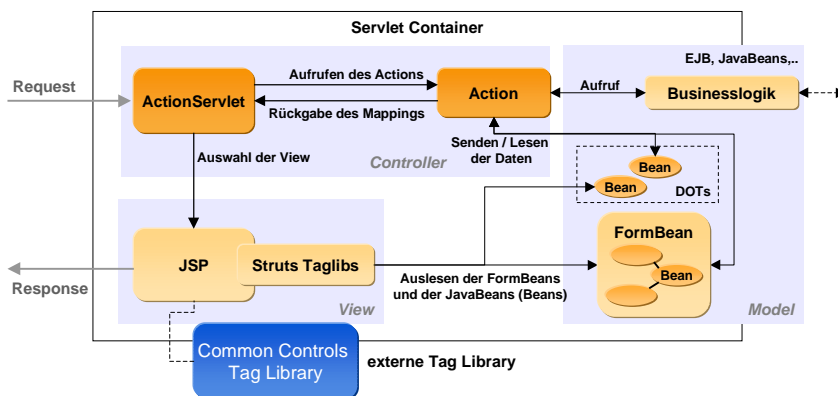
Servlet Container

Request

ActionServlet

Aufrufen des Actions

Rückgabe des Mappings

Action

Aufruf

EJB, JavaBeans,..

Businesslogik

Auswahl der View

Controller

Senden / Lesen der Daten

Bean

Bean

DOTs

JSP

Struts Taglibs

Auslesen der FormBeans und der JavaBeans (Beans)

FormBean

Bean

Response

View

Model

Common Controls Tag Library

externe Tag Library